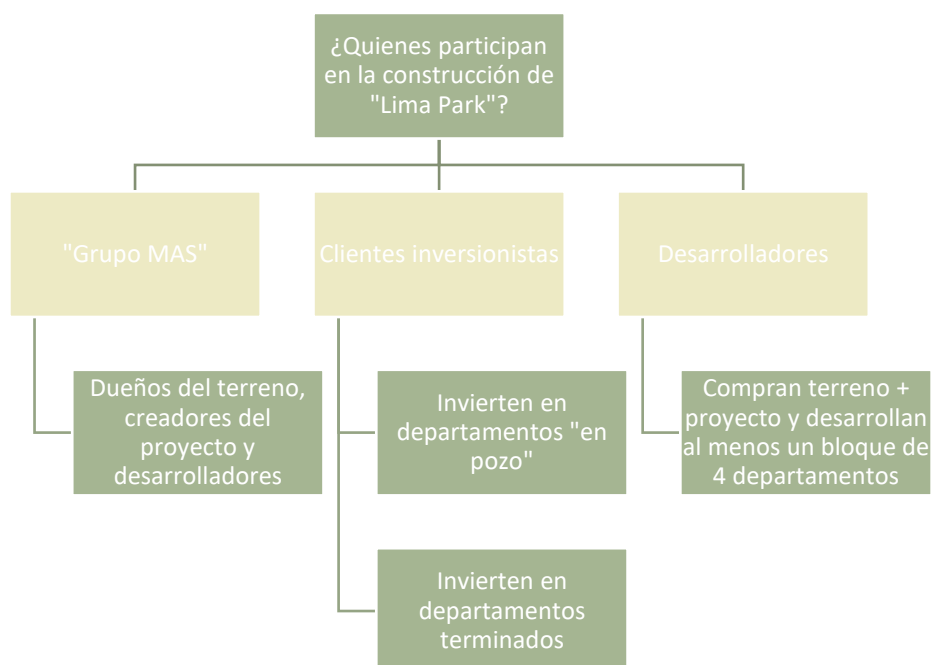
¿Quienes participan en la construcción de "Lima Park"?

"Grupo MAS"

Dueños del terreno, creadores del proyecto y desarrolladores

Clientes inversionistas

Invierten en departamentos "en pozo"

Invierten en departamentos terminados

Desarrolladores

Compran terreno + proyecto y desarrollan al menos un bloque de 4 departamentos